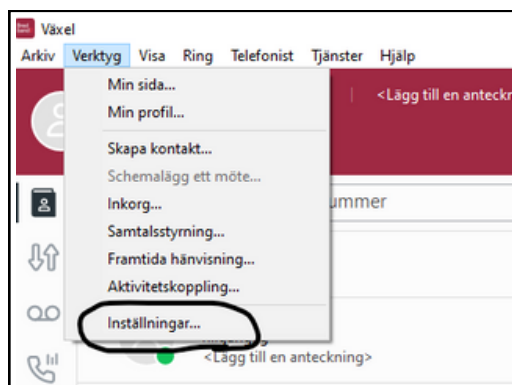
Växel
Arkiv Verktyg Visa Ring Telefonist Tjänster Hjälp
Min sida...
Min profil...
Skapa kontakt...
Schemalägg ett möte...
Inkorg...
Samtalsstyrning...
Framtida hänvisning...
Aktivitetskoppling...
Inställningar...
<Lägg till en anteckni
ummer
<Lägg till en anteckning>